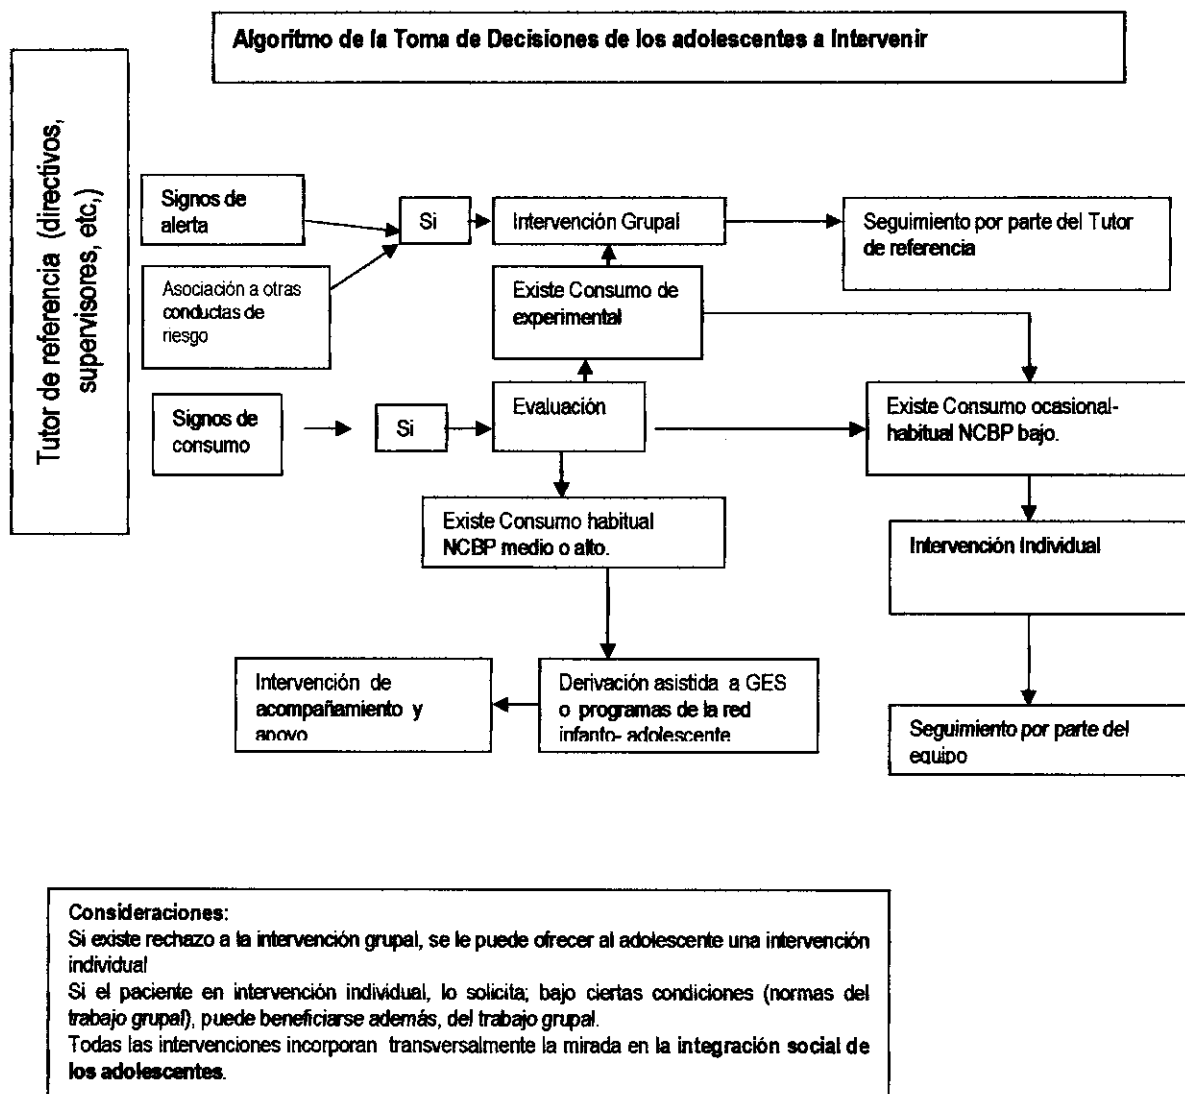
Algoritmo de la Toma de Decisiones de los adolescentes a Intervenir

Tutor de referencia (directivos, supervisores, etc,)

Signos de alerta

Asociación a otras conductas de riesgo

Si

Intervención Grupal

Seguimiento por parte del Tutor de referencia

Existe Consumo de experimental

Signos de consumo

Si

Evaluación

Existe Consumo ocasional-habitual NCBP bajo.

Existe Consumo habitual NCBP medio o alto.

Intervención Individual

Intervención de acompañamiento y apoyo

Derivación asistida a GES o programas de la red infanto- adolescente

Seguimiento por parte del equipo

Consideraciones:
Si existe rechazo a la intervención grupal, se le puede ofrecer al adolescente una intervención individual
Si el paciente en intervención individual, lo solicita; bajo ciertas condiciones (normas del trabajo grupal), puede beneficiarse además, del trabajo grupal.
Todas las intervenciones incorporan transversalmente la mirada en la integración social de los adolescentes.